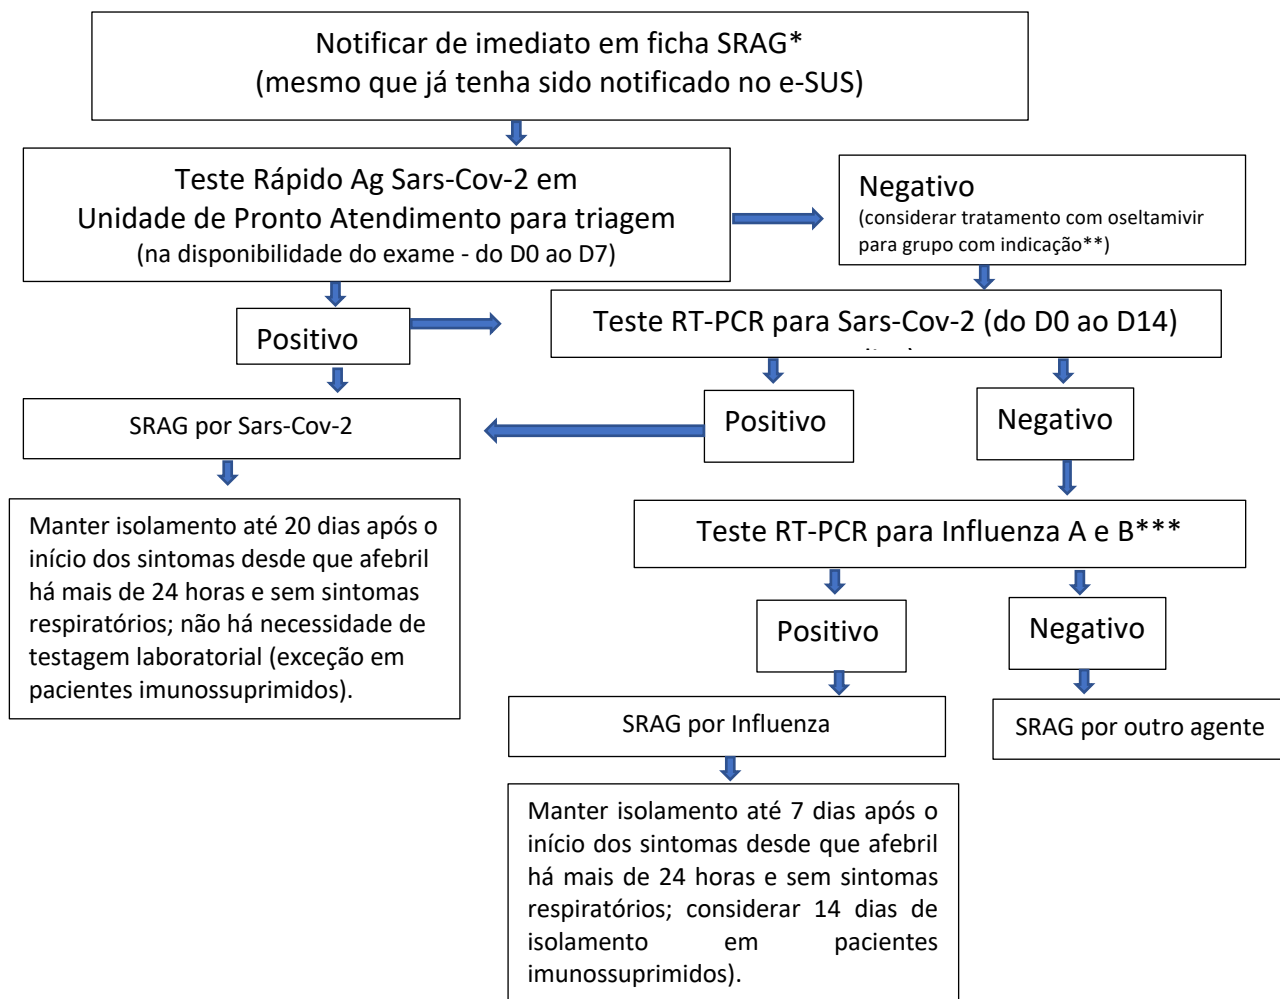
Notificar de imediato em ficha SRAG*
(mesmo que já tenha sido notificado no e-SUS)

Teste Rápido Ag Sars-Cov-2 em
Unidade de Pronto Atendimento para triagem
(na disponibilidade do exame - do D0 ao D7)

Negativo
(considerar tratamento com oseltamivir para grupo com indicação**)

Positivo

Teste RT-PCR para Sars-Cov-2 (do D0 ao D14)

SRAG por Sars-Cov-2

Positivo

Negativo

Manter isolamento até 20 dias após o início dos sintomas desde que afebril há mais de 24 horas e sem sintomas respiratórios; não há necessidade de testagem laboratorial (exceção em pacientes imunossuprimidos).

Teste RT-PCR para Influenza A e B***

Positivo

Negativo

SRAG por Influenza

SRAG por outro agente

Manter isolamento até 7 dias após o início dos sintomas desde que afebril há mais de 24 horas e sem sintomas respiratórios; considerar 14 dias de isolamento em pacientes imunossuprimidos).